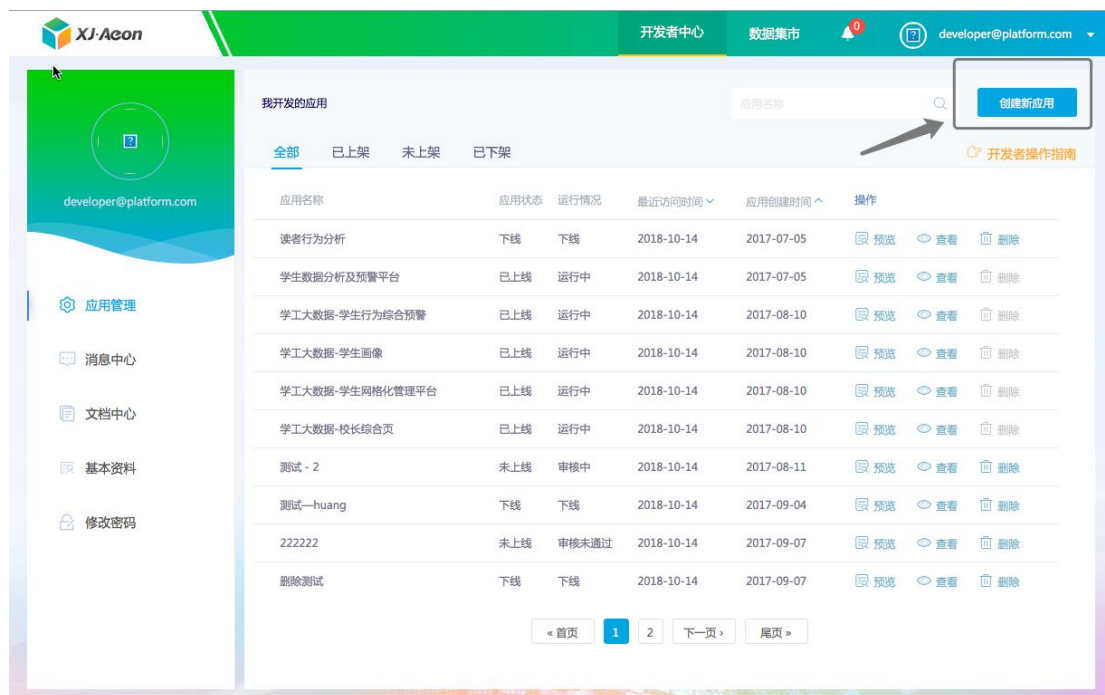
XJ·Aeon

开发者中心　数据集市　0　developer@platform.com

developer@platform.com

应用管理
消息中心
文档中心
基本资料
修改密码

我开发的应用

应用名称

创建新应用

全部　已上架　未上架　已下架

开发者操作指南

| 应用名称 | 应用状态 | 运行情况 | 最近访问时间 | 应用创建时间 | 操作 |
|---|---|---|---|---|---|
| 读者行为分析 | 下线 | 下线 | 2018-10-14 | 2017-07-05 | 预览　查看　删除 |
| 学生数据分析及预警平台 | 已上线 | 运行中 | 2018-10-14 | 2017-07-05 | 预览　查看　删除 |
| 学工大数据-学生行为综合预警 | 已上线 | 运行中 | 2018-10-14 | 2017-08-10 | 预览　查看　删除 |
| 学工大数据-学生画像 | 已上线 | 运行中 | 2018-10-14 | 2017-08-10 | 预览　查看　删除 |
| 学工大数据-学生网格化管理平台 | 已上线 | 运行中 | 2018-10-14 | 2017-08-10 | 预览　查看　删除 |
| 学工大数据-校长综合页 | 已上线 | 运行中 | 2018-10-14 | 2017-08-10 | 预览　查看　删除 |
| 测试 - 2 | 未上线 | 审核中 | 2018-10-14 | 2017-08-11 | 预览　查看　删除 |
| 测试—huang | 下线 | 下线 | 2018-10-14 | 2017-09-04 | 预览　查看　删除 |
| 222222 | 未上线 | 审核未通过 | 2018-10-14 | 2017-09-07 | 预览　查看　删除 |
| 删除测试 | 下线 | 下线 | 2018-10-14 | 2017-09-07 | 预览　查看　删除 |

« 首页　1　2　下一页 ›　尾页 »